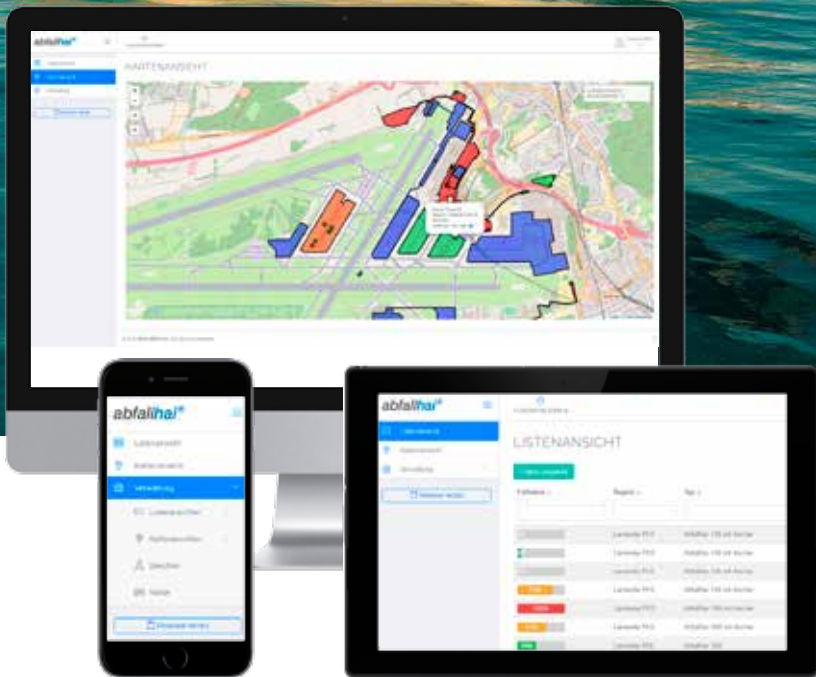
abfallhai

KARTENANSICHT

abfallhai

Listenansicht

Kartenansicht

Verwaltung

Benutzer

abfallhai

LISTENANSICHT

Füllstand

Region

Typ

Landkreis PFS

Landkreis PFS

Landkreis PFS

Landkreis PFS

Landkreis PFS

Landkreis PFS

Landkreis PFS